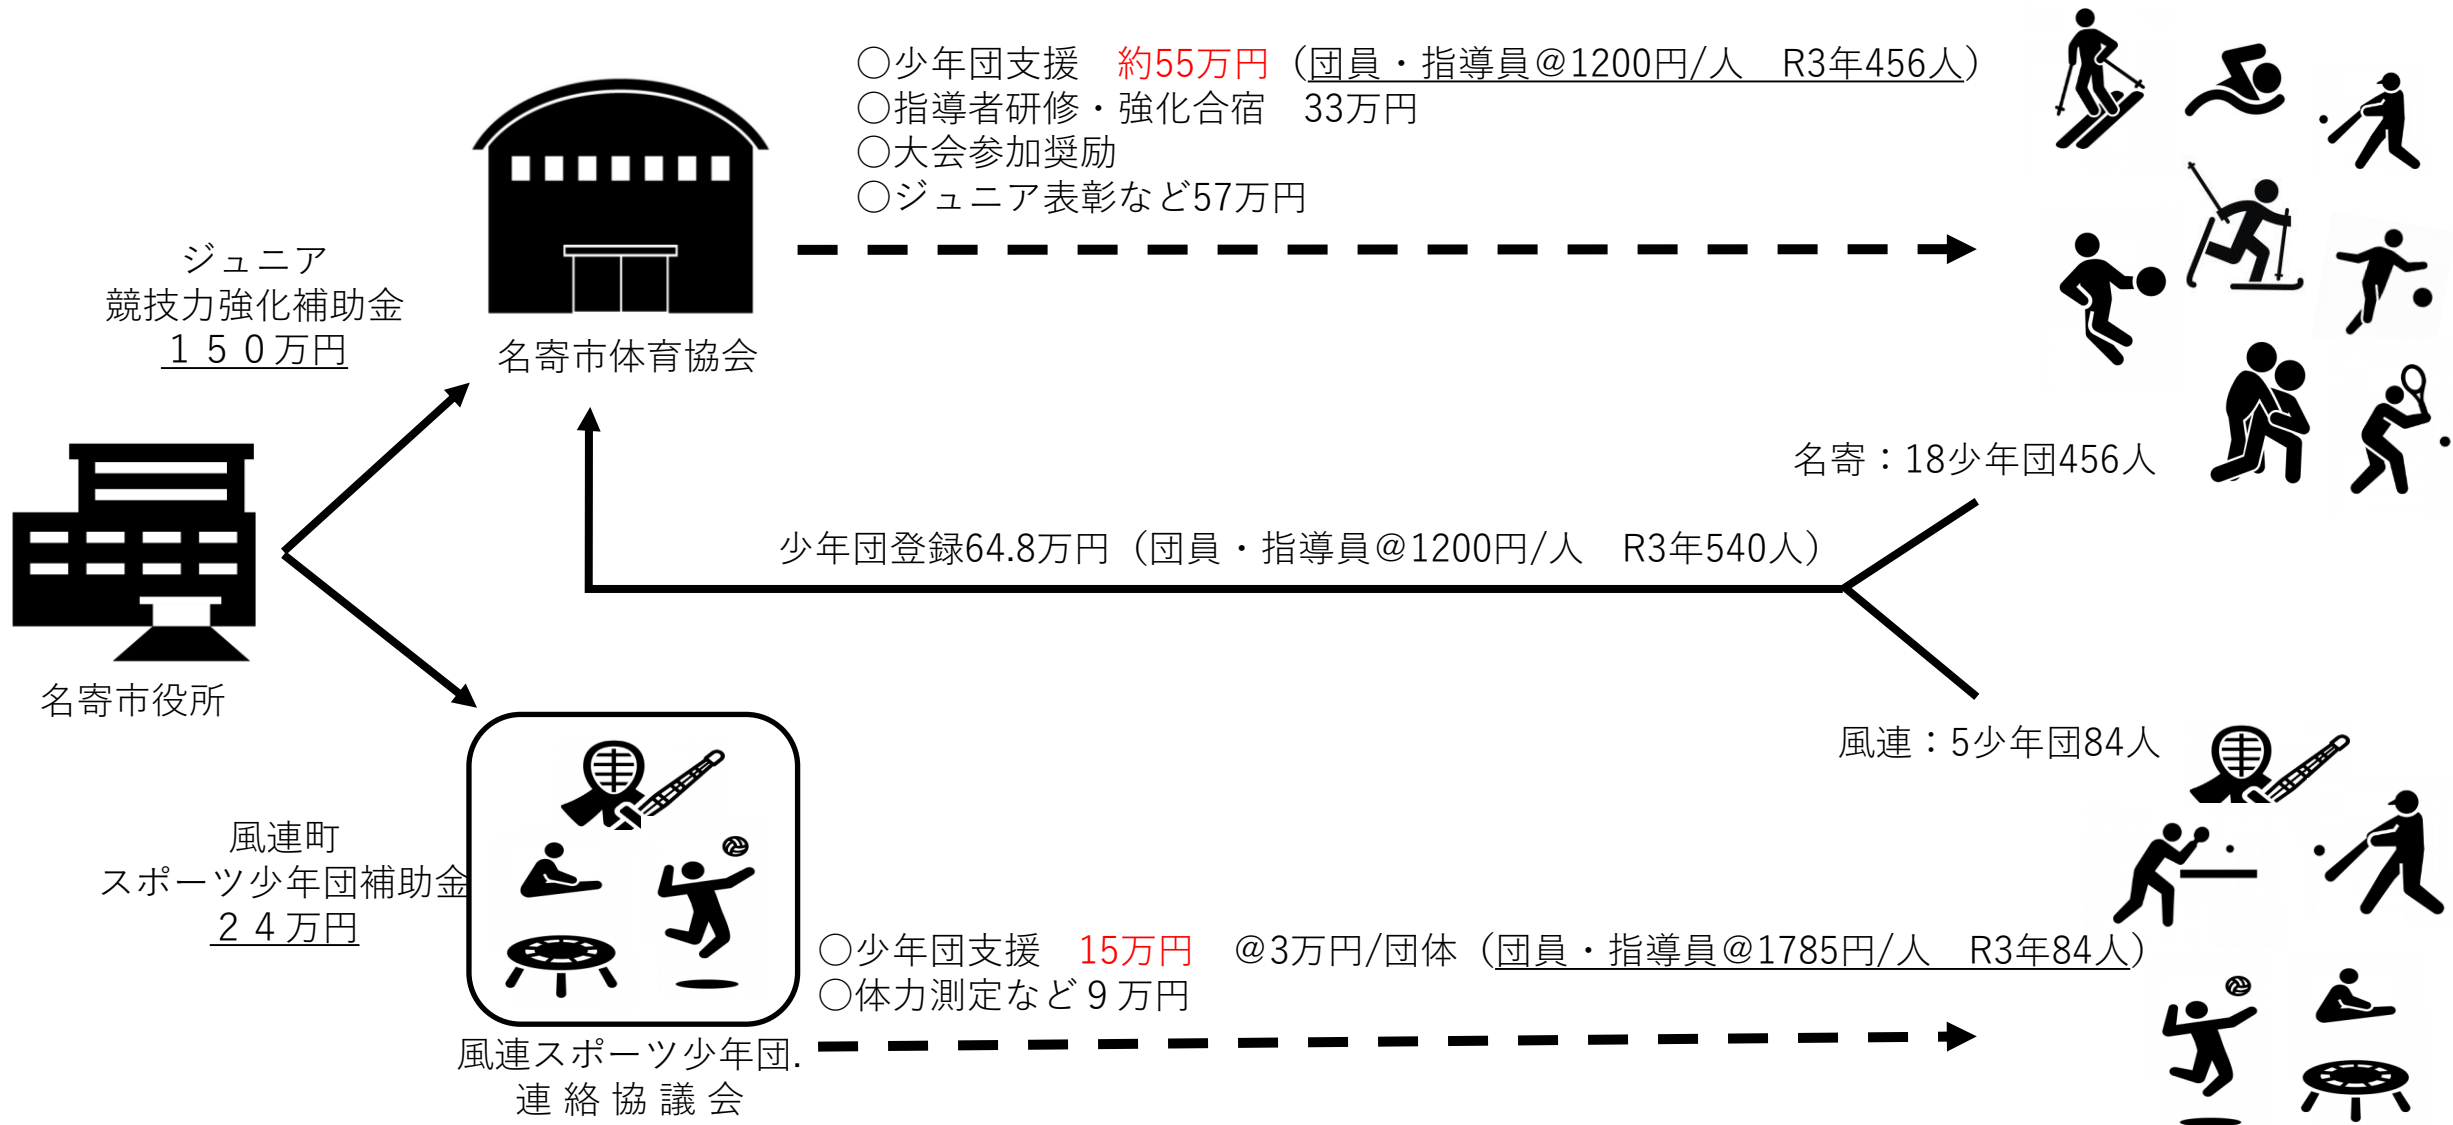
○少年団支援　約55万円（団員・指導員@1200円/人　R3年456人）
○指導者研修・強化合宿　33万円
○大会参加奨励
○ジュニア表彰など57万円

ジュニア
競技力強化補助金
１５０万円

名寄市体育協会

名寄：18少年団456人

少年団登録64.8万円（団員・指導員@1200円/人　R3年540人）

名寄市役所

風連：5少年団84人

風連町
スポーツ少年団補助金
２４万円

○少年団支援　15万円　@3万円/団体（団員・指導員@1785円/人　R3年84人）
○体力測定など９万円

風連スポーツ少年団.
連絡協議会